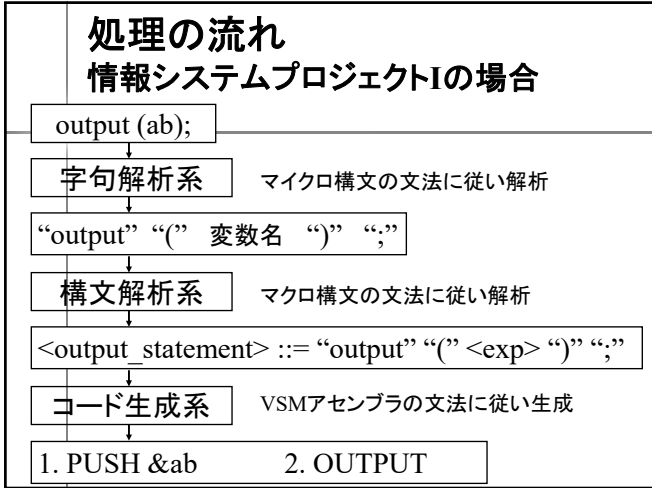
処理の流れ
情報システムプロジェクトIの場合

output (ab);

字句解析系

マイクロ構文の文法に従い解析

"output" "(" 変数名 ")" ";"

構文解析系

マクロ構文の文法に従い解析

<output_statement> ::= "output" "(" <exp> ")" ";"

コード生成系

VSMアセンブラの文法に従い生成

1. PUSH &ab 2. OUTPUT